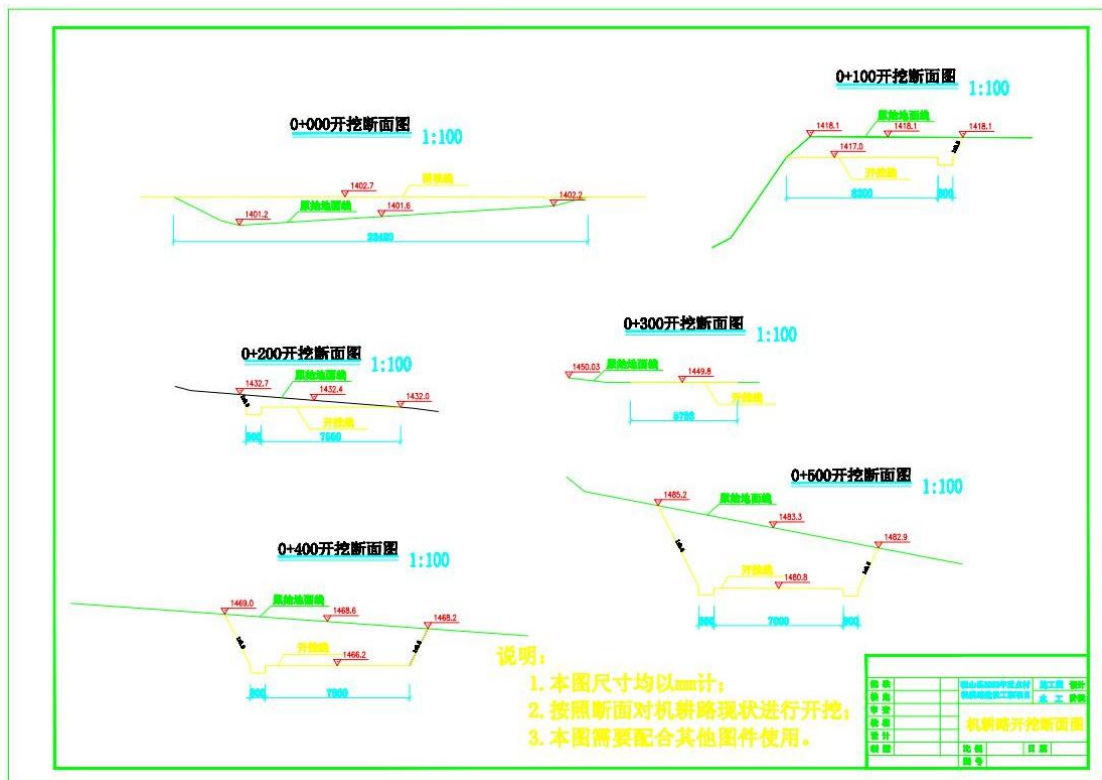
0+100开挖断面图 1:100

1418.1 原始地面线 1418.1 1418.1
1417.0
开挖线
6200 300

0+000开挖断面图 1:100

1402.7 开挖线
1402.2
1401.2 原始地面线 1401.6
23450

0+300开挖断面图 1:100

1450.03 原始地面线 1449.8
开挖线
5700

0+200开挖断面图 1:100

1432.7 原始地面线
1432.4 1432.0
开挖线
300 7550

0+500开挖断面图 1:100

1485.2 原始地面线
1483.3
1482.9
开挖线 1480.8
300 7000 300

0+400开挖断面图 1:100

1469.0 原始地面线
1468.6 1468.2
开挖线 1466.2
300 7000

说明：
1. 本图尺寸均以mm计；
2. 按照断面对机耕路现状进行开挖；
3. 本图需要配合其他图件使用。

| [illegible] | | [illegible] | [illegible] |
|---|---|---|---|
| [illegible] | | | |
| 审查 | | 机耕路开挖断面图 | |
| 校核 | | | |
| 设计 | | | |
| 制图 | | 比例 | 日期 |
| | | 图号 | |